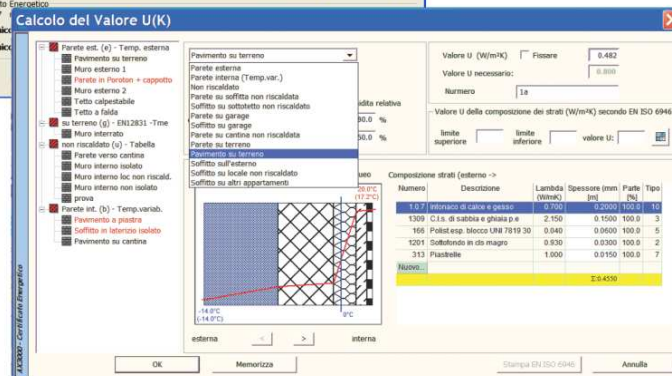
Calcolo del Valore U(K)

Parete est. (e) - Temp. esterna
Pavimento su terreno
Muro esterno 1
Parete in Poroton + cappotto
Muro esterno 2
Tetto calpestabile
Tetto a falda
su terreno (g) - EN12831 -Tme
Muro interrato
non riscaldato (u) - Tabella
Parete verso cantina
Muro interno isolato
Muro interno loc non riscald.
Muro interno non isolato
prova
Parete int. (b) - Temp.variab.
Pavimento a piastra
Soffitto in laterizio isolato
Pavimento su cantina

Pavimento su terreno
Parete esterna
Parete interna (Temp.var.)
Non riscaldato
Parete su soffitta non riscaldata
Soffitto su sottotetto non riscaldato
Parete su garage
Soffitto su garage
Parete su cantina non riscaldata
Parete su terreno
Pavimento su terreno
Soffitto sull'esterno
Soffitto su locale non riscaldato
Soffitto su altri appartamenti

idita relativa
0.0 %
0.0 %

Valore U (W/m²K) Fissare 0.482
Valore U necessario: 0.800
Numero 1a

Valore U della composizione dei strati (W/m²K) secondo EN ISO 6946
limite superiore
limite inferiore
valore U:

20.0°C (17.2°C)
-14.0°C (-14.0°C)
0°C

Composizione strati (esterno ->

| Numero | Descrizione | Lambda (W/mK) | Spessore (mm [m] | Parte [%] | Tipo |
|---|---|---|---|---|---|
| 1.0.7 | Intonaco di calce e gesso | 0.700 | 0.2000 | 100.0 | 10 |
| 1309 | C.l.s. di sabbia e ghiaia p.e | 2.150 | 0.1500 | 100.0 | 3 |
| 166 | Polist.esp. blocco UNI 7819 30 | 0.040 | 0.0600 | 100.0 | 5 |
| 1201 | Sottofondo in cls magro | 0.930 | 0.0300 | 100.0 | 2 |
| 313 | Piastrelle | 1.000 | 0.0150 | 100.0 | 7 |
| Nuovo... | | | | | |
| | | | Σ:0.4550 | | |

esterna < > interna

OK Memorizza Stampa EN ISO 6946 Annulla

AX3000 - Certificato Energetico